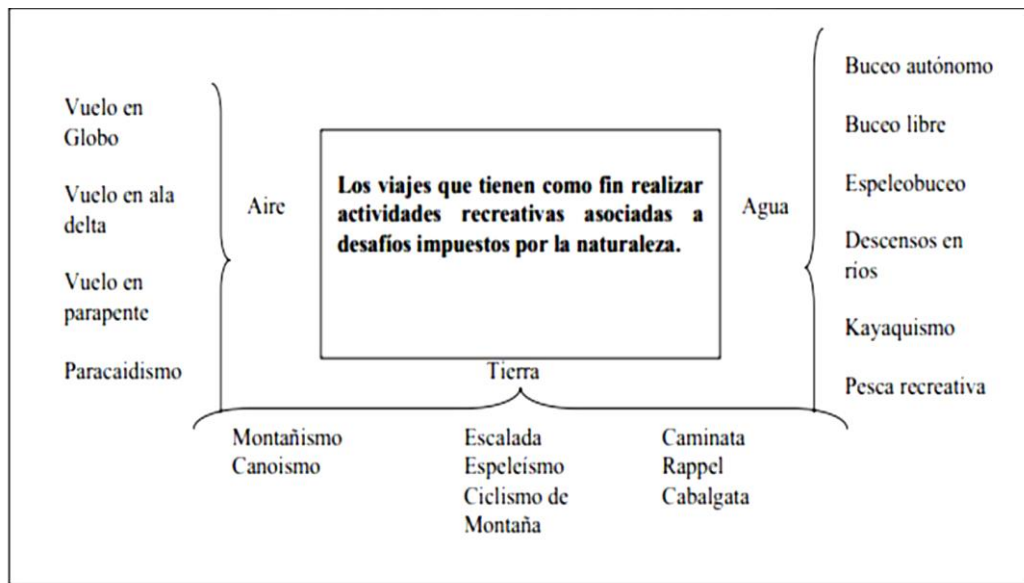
Vuelo en Globo

Vuelo en ala delta

Vuelo en parapente

Paracaidismo

Aire

Los viajes que tienen como fin realizar actividades recreativas asociadas a desafíos impuestos por la naturaleza.

Agua

Buceo autónomo

Buceo libre

Espeleobuceo

Descensos en ríos

Kayaquismo

Pesca recreativa

Tierra

Montañismo
Canoismo

Escalada
Espeleísmo
Ciclismo de Montaña

Caminata
Rappel
Cabalgata